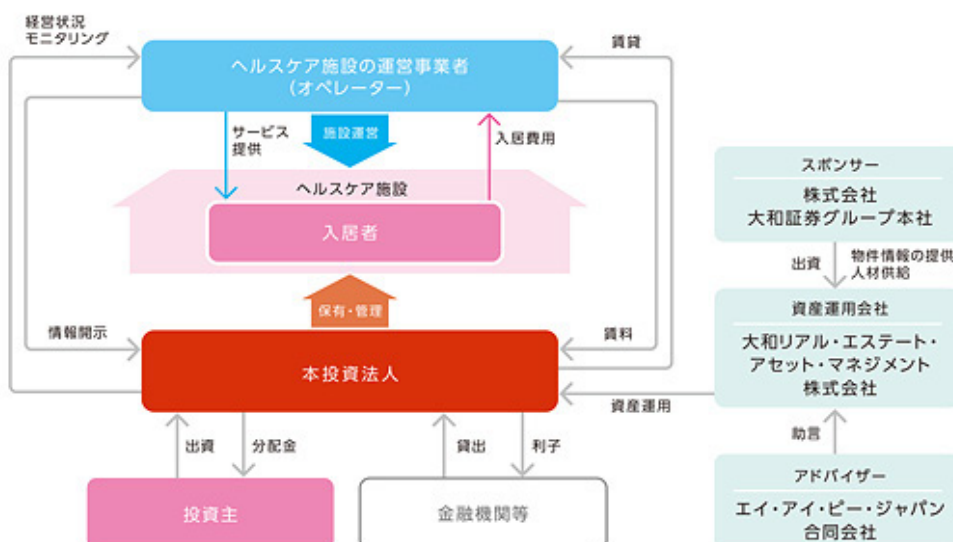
経営状況
モニタリング

ヘルスケア施設の運営事業者
(オペレーター)

賃貸

サービス
提供

施設運営

入居費用

ヘルスケア施設

入居者

保有・管理

情報開示

賃料

本投資法人

資産運用

出資

分配金

貸出

利子

投資主

金融機関等

スポンサー

株式会社
大和証券グループ本社

出資

物件情報の提供
人材供給

資産運用会社

大和リアル・エステート・
アセット・マネジメント
株式会社

助言

アドバイザー

エイ・アイ・ピー・ジャパン
合同会社